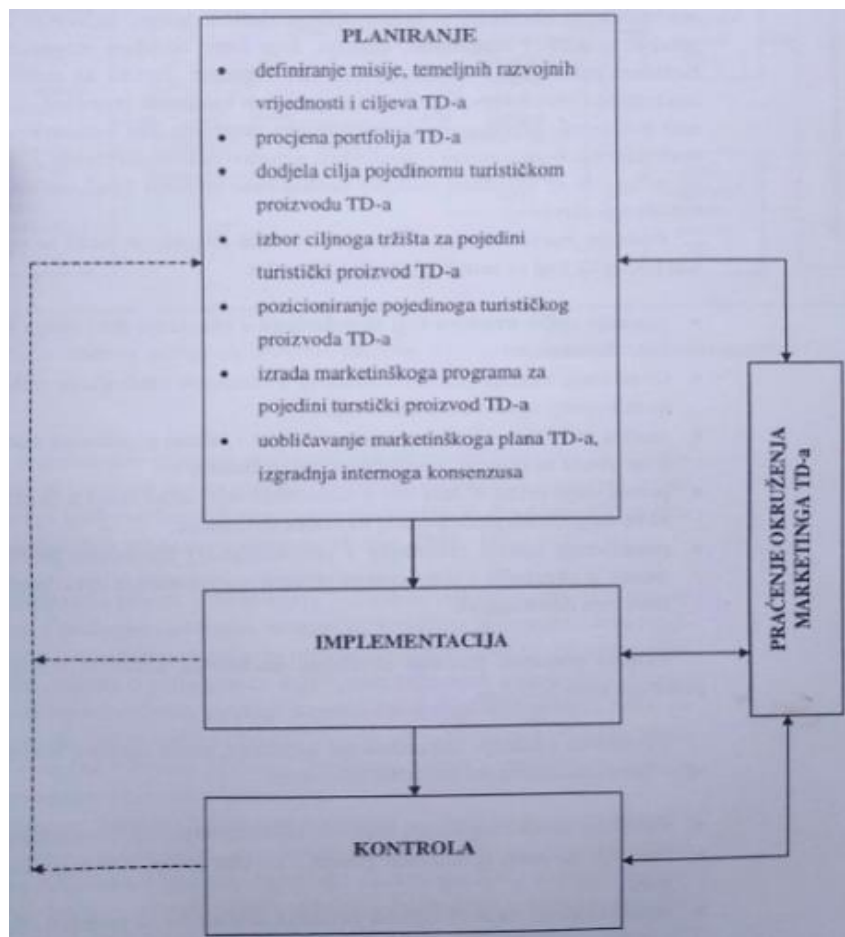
PLANIRANJE

- definiranje misije, temeljnih razvojnih vrijednosti i ciljeva TD-a
- procjena portfolija TD-a
- dodjela cilja pojedinomu turističkom proizvodu TD-a
- izbor ciljnoga tržišta za pojedini turistički proizvod TD-a
- pozicioniranje pojedinoga turističkog proizvoda TD-a
- izrada marketinškoga programa za pojedini tursitički proizvod TD-a
- uobličavanje marketinškoga plana TD-a, izgradnja internoga konsenzusa

IMPLEMENTACIJA

KONTROLA

PRAĆENJE OKRUŽENJA MARKETINGA TD-a